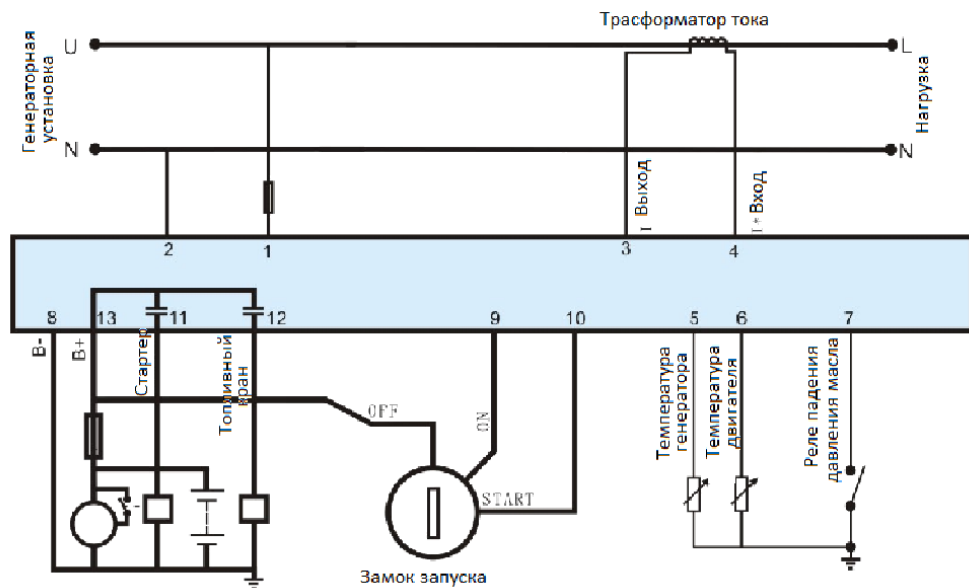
Трасформатор тока

Генераторная установка

U

N

L

N

Нагрузка

I Выход

I * Вход

2

1

3

4

8

13

11

12

9

10

5

6

7

B-

B+

Стартер

Топливный кран

OFF

ON

START

Замок запуска

Температура генератора

Температура двигателя

Реле падения давления масла